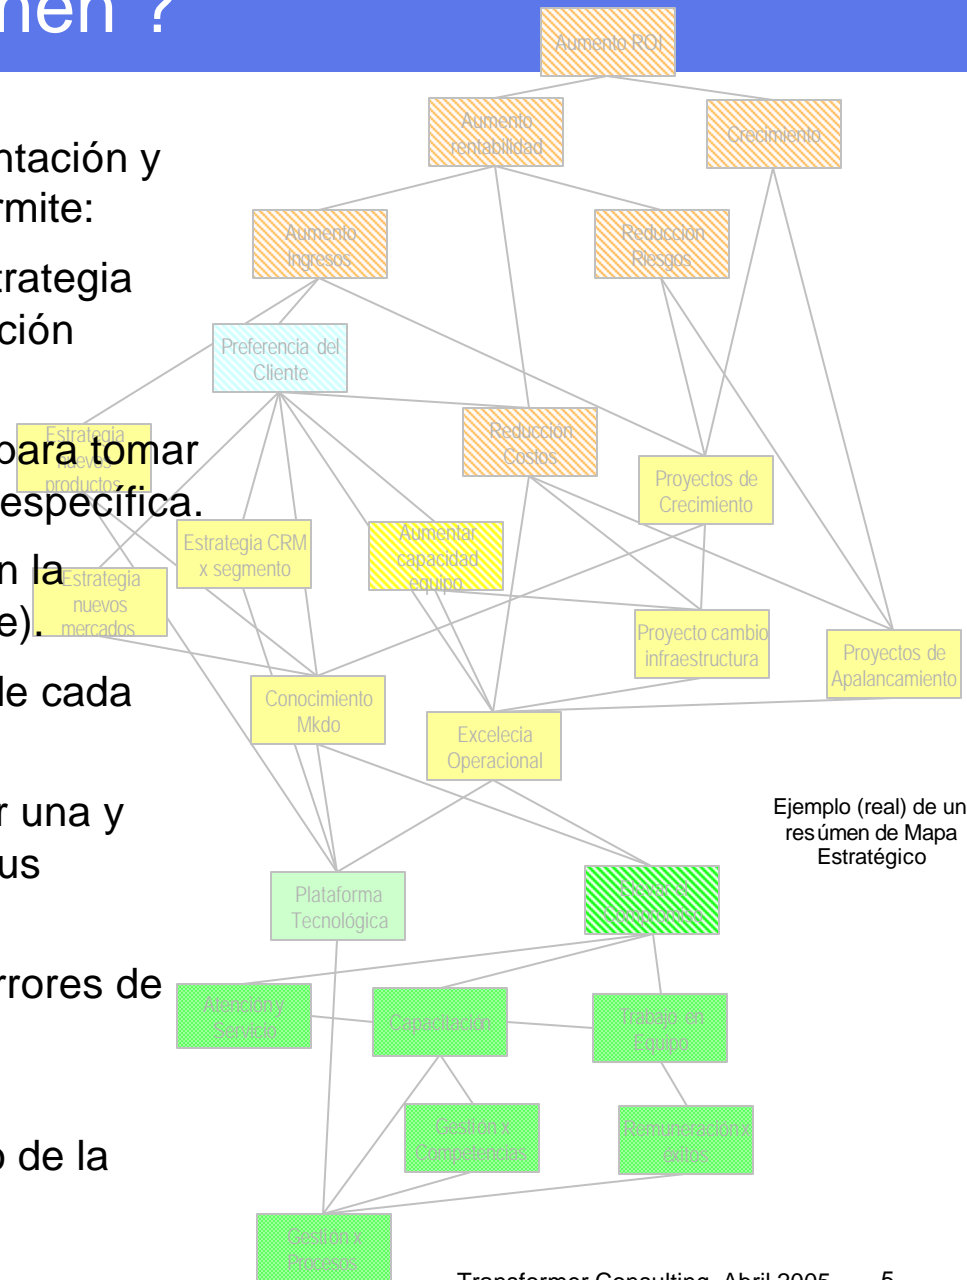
nen ?

ntación y
rmite:

trategia
ción

para tomar
específica.

n la
e).

le cada

r una y
us

rrores de

o de la

Aumento ROI

Aumento rentabilidad

Crecimiento

Aumento Ingresos

Reducción Riesgos

Preferencia del Cliente

Estrategia nuevos productos

Reduccion Costos

Proyectos de Crecimiento

Estrategia CRM x segmento

Aumentar capacidad equipo

Estrategia nuevos mercados

Proyecto cambio infraestructura

Proyectos de Apalancamiento

Conocimiento Mkdo

Excelecia Operacional

Ejemplo (real) de un resúmen de Mapa Estratégico

Plataforma Tecnológica

Elevar el Compromiso

Atención y Servicio

Capacitación

Trabajo en Equipo

Gestión x Competencias

Remuneración x exitos

Gestión x Procesos

Transformer Consulting, Abril 2005 5